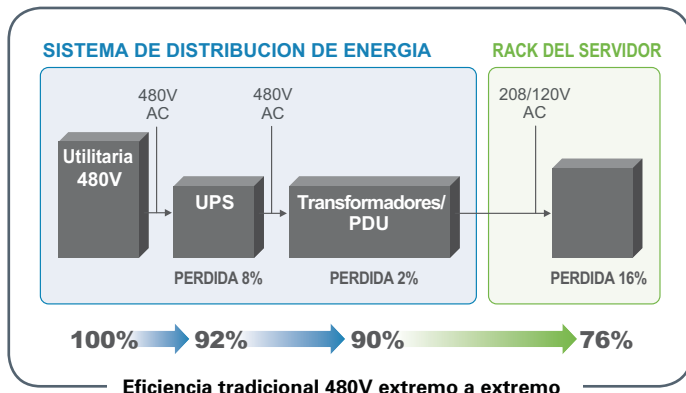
SISTEMA DE DISTRIBUCION DE ENERGIA

RACK DEL SERVIDOR

480V AC

480V AC

208/120V AC

Utilitaria 480V

UPS

Transformadores/ PDU

PERDIDA 8%

PERDIDA 2%

PERDIDA 16%

100%

92%

90%

76%

Eficiencia tradicional 480V extremo a extremo